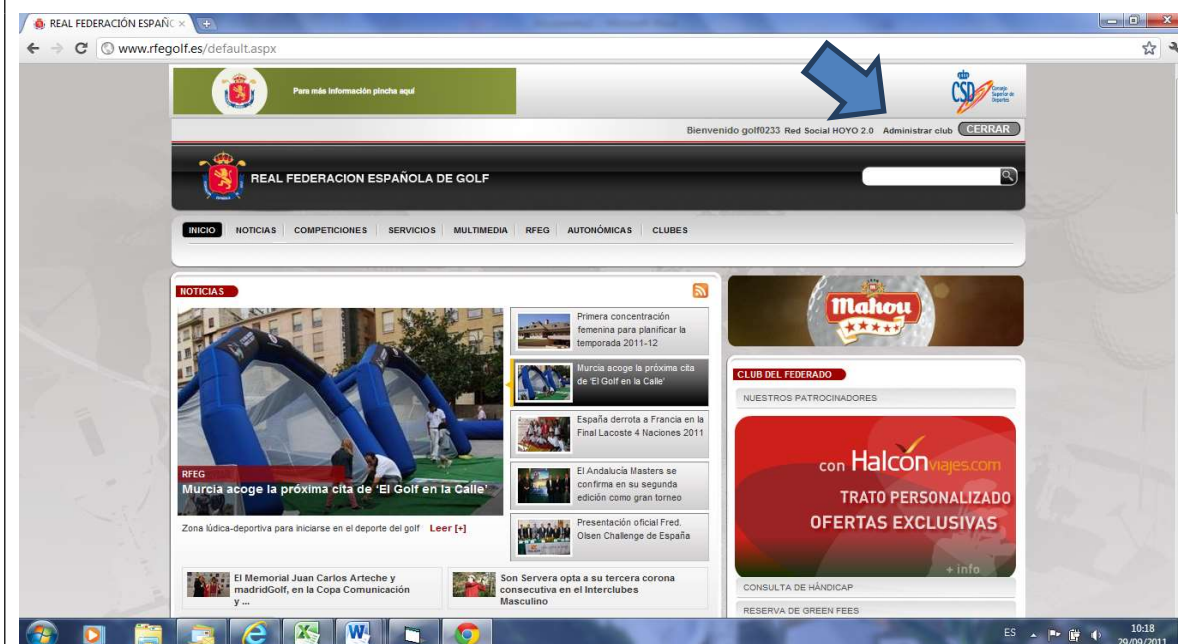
REAL FEDERACIÓN ESPAÑO ×

www.rfegolf.es/default.aspx

Para más información pincha aquí

CSD Consejo Superior de Deportes

Bienvenido golf0233 Red Social HOYO 2.0 Administrar club CERRAR

REAL FEDERACION ESPAÑOLA DE GOLF

INICIO NOTICIAS COMPETICIONES SERVICIOS MULTIMEDIA RFEG AUTONÓMICAS CLUBES

NOTICIAS

RFEG
Murcia acoge la próxima cita de 'El Golf en la Calle'

Zona lúdica-deportiva para iniciarse en el deporte del golf Leer [+]

Primera concentración femenina para planificar la temporada 2011-12

Murcia acoge la próxima cita de 'El Golf en la Calle'

España derrota a Francia en la Final Lacoste 4 Naciones 2011

El Andalucía Masters se confirma en su segunda edición como gran torneo

Presentación oficial Fred. Olsen Challenge de España

El Memorial Juan Carlos Arteche y madridGolf, en la Copa Comunicación y ...

Son Servera opta a su tercera corona consecutiva en el Interclubes Masculino

Mahou

CLUB DEL FEDERADO

NUESTROS PATROCINADORES

con Halconviajes.com
TRATO PERSONALIZADO
OFERTAS EXCLUSIVAS
+ info

CONSULTA DE HÁNDICAP

RESERVA DE GREEN FEES

ES 10:18 29/09/2011